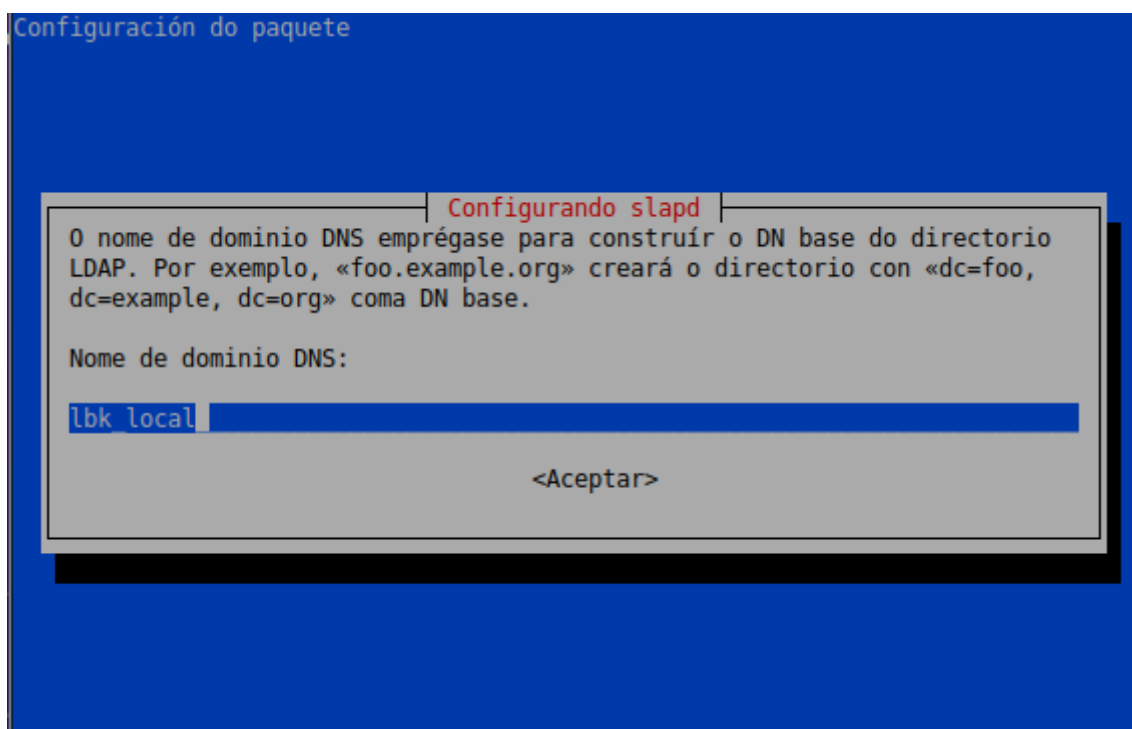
Configuración do paquete

Configurando slapd

O nome de dominio DNS emprégase para construír o DN base do directorio LDAP. Por exemplo, «foo.example.org» creará o directorio con «dc=foo, dc=example, dc=org» coma DN base.

Nome de dominio DNS:

lbk_local

<Aceptar>